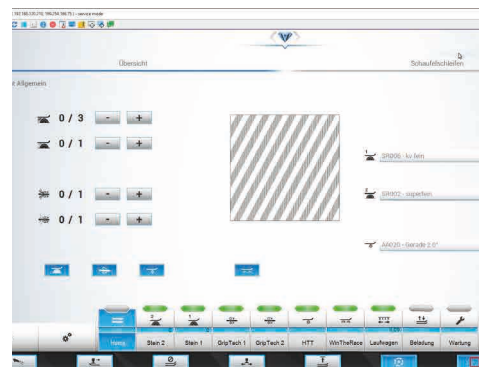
(192.168.135.210, 185294.186.75) - service mode

Übersicht

Schaufelschleifen

r Allgemein

0 / 3 - +

0 / 1 - +

0 / 1 - +

0 / 1 - +

1 SR006 - kv fein

2 SR002 - superfein

AR020 - Gerade 2.0°

Home

Stein 2

Stein 1

GripTech 1

GripTech 2

HTT

WinTheRace

Laufwagen

Beladung

Wartung